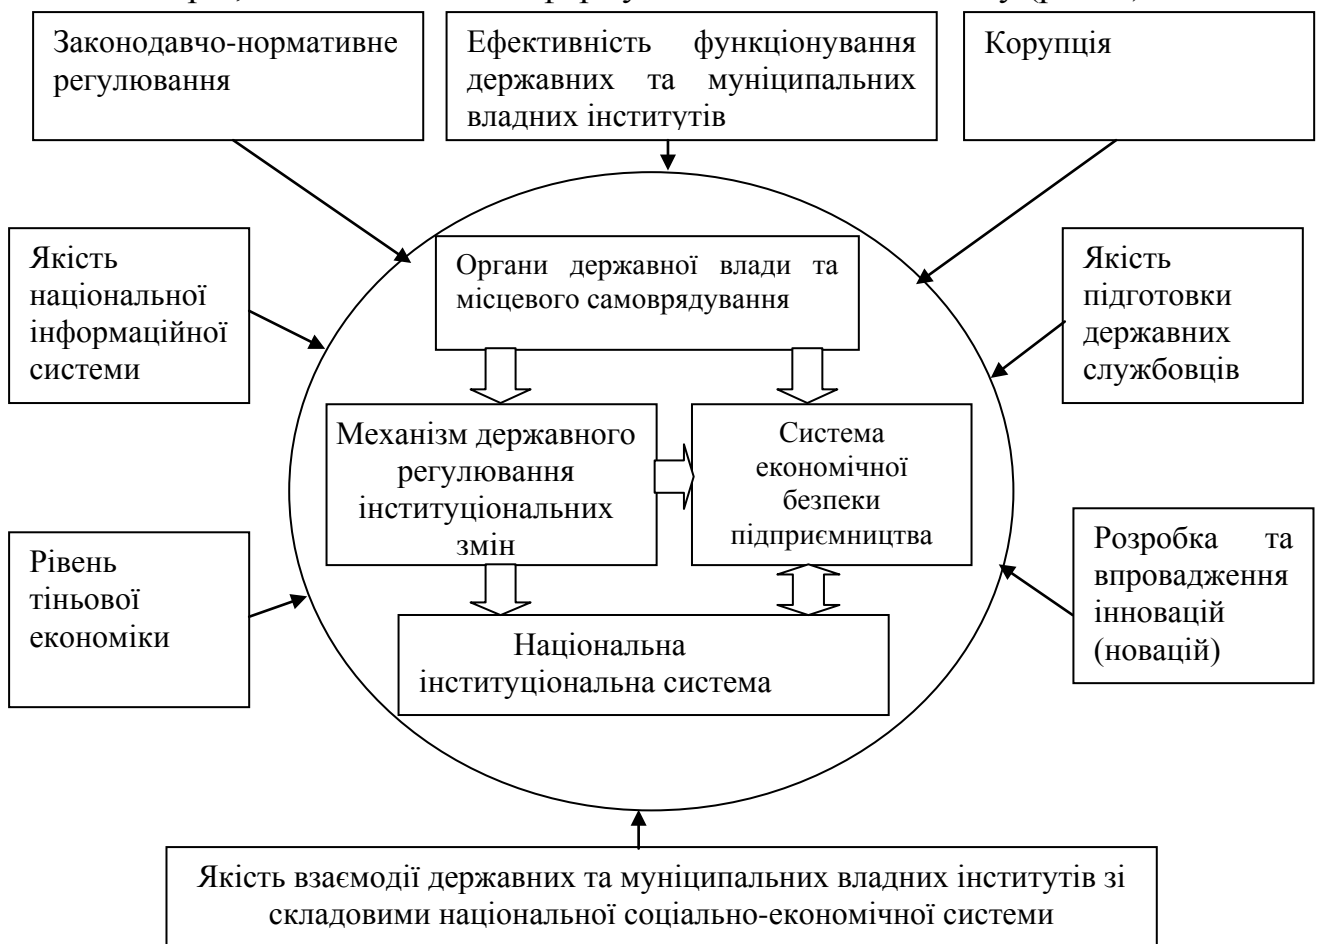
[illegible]

Законодавчо-нормативне регулювання

Ефективність функціонування державних та муніципальних владних інститутів

Корупція

Якість національної інформаційної системи

Органи державної влади та місцевого самоврядування

Якість підготовки державних службовців

Механізм державного регулювання інституціональних змін

Система економічної безпеки підприємництва

Рівень тіньової економіки

Національна інституціональна система

Розробка та впровадження інновацій (новацій)

Якість взаємодії державних та муніципальних владних інститутів зі складовими національної соціально-економічної системи